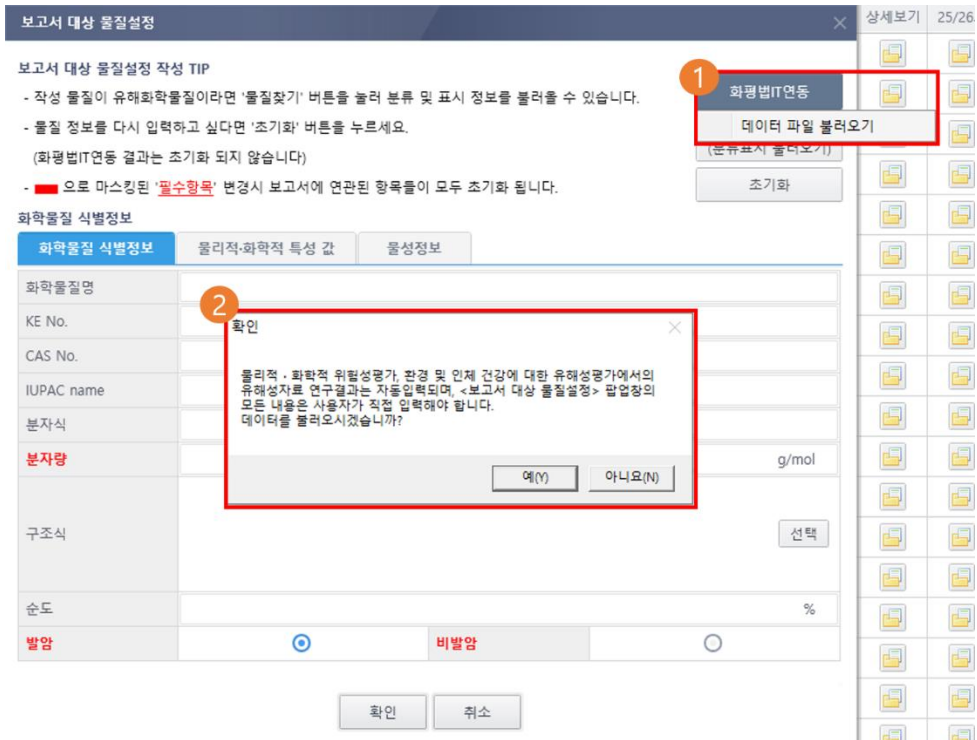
보고서 대상 물질설정

상세보기 25/26

보고서 대상 물질설정 작성 TIP

- 작성 물질이 유해화학물질이라면 '물질찾기' 버튼을 눌러 분류 및 표시 정보를 불러올 수 있습니다.

- 물질 정보를 다시 입력하고 싶다면 '초기화' 버튼을 누르세요.

(화평법IT연동 결과는 초기화 되지 않습니다)

- ▬ 으로 마스킹된 '필수항목' 변경시 보고서에 연관된 항목들이 모두 초기화 됩니다.

1

화평법IT연동

데이터 파일 불러오기

(분류표시 불러오기)

초기화

화학물질 식별정보

화학물질 식별정보 | 물리적·화학적 특성 값 | 물성정보

화학물질명

KE No.

CAS No.

IUPAC name

분자식

분자량 g/mol

구조식 선택

순도 %

발암 비발암

2

확인

물리적 · 화학적 위험성평가, 환경 및 인체 건강에 대한 유해성평가에서의 유해성자료 연구결과는 자동입력되며, <보고서 대상 물질설정> 팝업창의 모든 내용은 사용자가 직접 입력해야 합니다.
데이터를 불러오시겠습니까?

예(Y) 아니요(N)

확인 취소